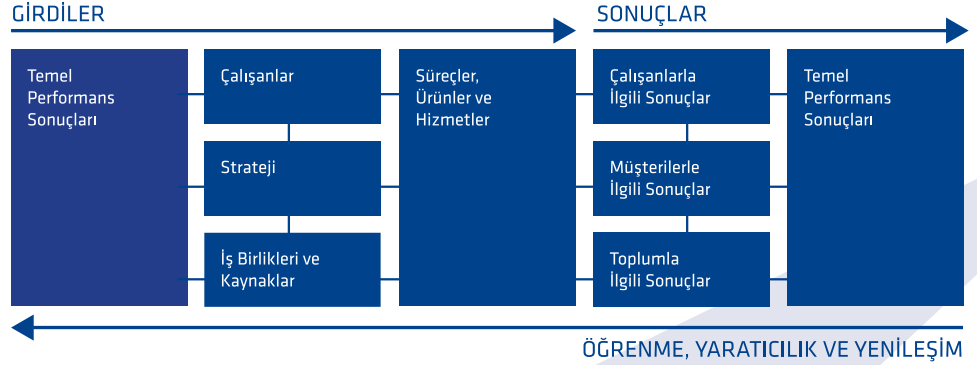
GİRDİLER

SONUÇLAR

Temel Performans Sonuçları

Çalışanlar

Strateji

İş Birlikleri ve Kaynaklar

Süreçler, Ürünler ve Hizmetler

Çalışanlarla İlgili Sonuçlar

Müşterilerle İlgili Sonuçlar

Toplumla İlgili Sonuçlar

Temel Performans Sonuçları

ÖĞRENME, YARATICILIK VE YENİLEŞİM